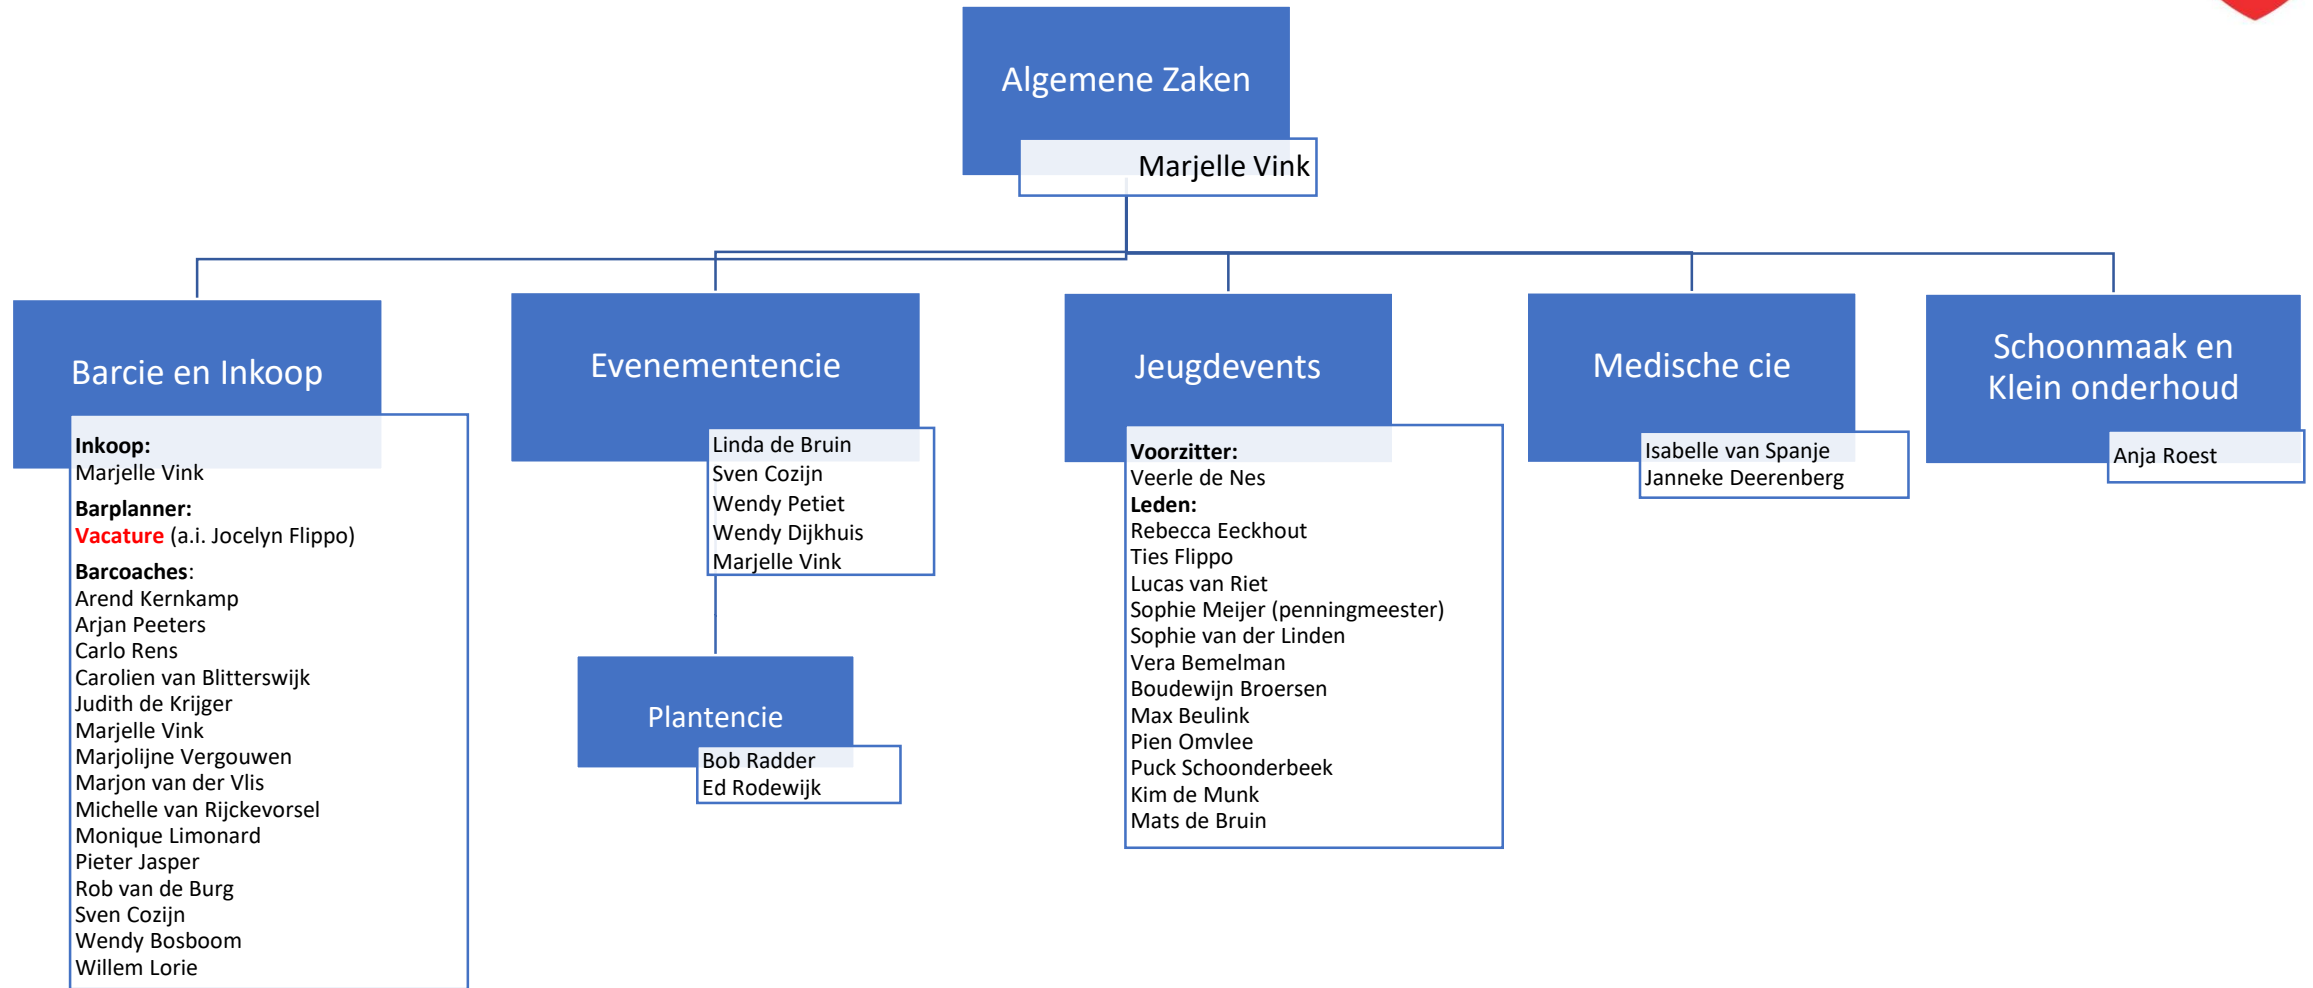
Algemene Zaken
Marjelle Vink

Barcie en Inkoop
Inkoop:
Marjelle Vink
Barplanner:
Vacature (a.i. Jocelyn Flippo)
Barcoaches:
Arend Kernkamp
Arjan Peeters
Carlo Rens
Carolien van Blitterswijk
Judith de Krijger
Marjelle Vink
Marjolijne Vergouwen
Marjon van der Vlis
Michelle van Rijckevorsel
Monique Limonard
Pieter Jasper
Rob van de Burg
Sven Cozijn
Wendy Bosboom
Willem Lorie

Evenementencie
Linda de Bruin
Sven Cozijn
Wendy Petiet
Wendy Dijkhuis
Marjelle Vink

Plantencie
Bob Radder
Ed Rodewijk

Jeugdevents
Voorzitter:
Veerle de Nes
Leden:
Rebecca Eeckhout
Ties Flippo
Lucas van Riet
Sophie Meijer (penningmeester)
Sophie van der Linden
Vera Bemelman
Boudewijn Broersen
Max Beulink
Pien Omvlee
Puck Schoonderbeek
Kim de Munk
Mats de Bruin

Medische cie
Isabelle van Spanje
Janneke Deerenberg

Schoonmaak en Klein onderhoud
Anja Roest